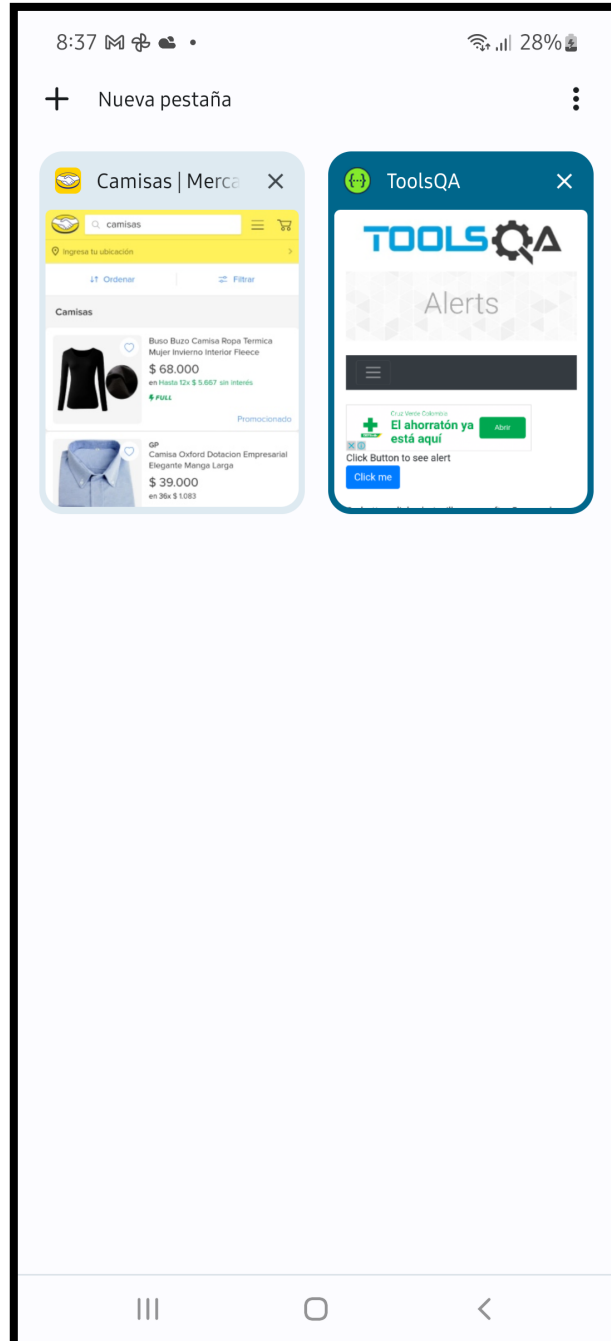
8:37 28%

+ Nueva pestaña

Camisas | Merca ✕

camisas

Ingresa tu ubicación

Ordenar Filtrar

Camisas

Buso Buzo Camisa Ropa Termica Mujer Invierno Interior Fleece
$ 68.000
en Hasta 12x $ 5.667 sin interés
FULL
Promocionado

GP
Camisa Oxford Dotacion Empresarial Elegante Manga Larga
$ 39.000
en 36x $ 1.083

ToolsQA ✕

TOOLSQA

Alerts

Cruz Verde Colombia
El ahorratón ya está aquí
Abrir

Click Button to see alert
Click me